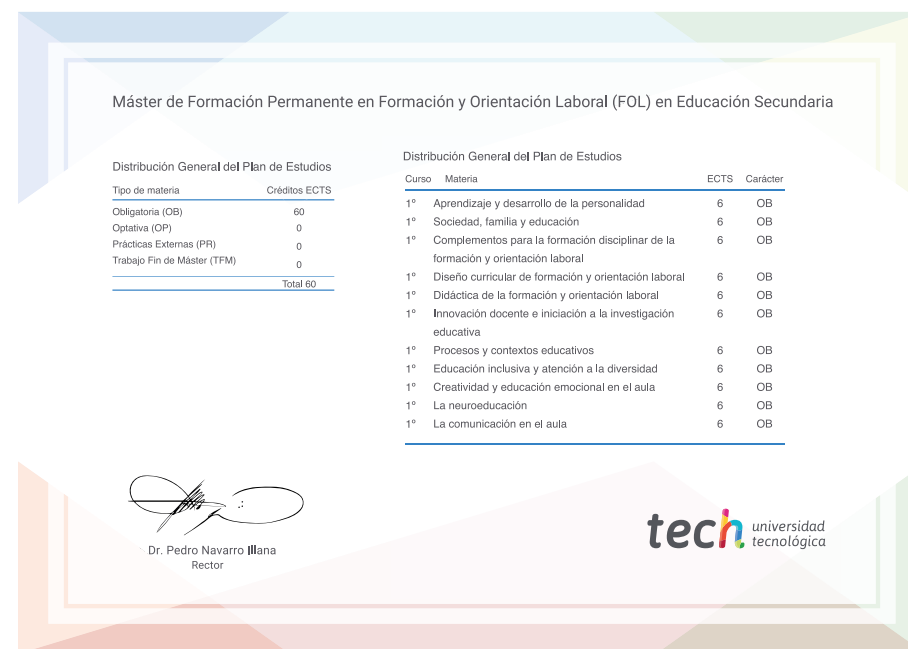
Máster de Formación Permanente en Formación y Orientación Laboral (FOL) en Educación Secundaria

Distribución General del Plan de Estudios

| Tipo de materia | Créditos ECTS |
|---|---|
| Obligatoria (OB) | 60 |
| Optativa (OP) | 0 |
| Prácticas Externas (PR) | 0 |
| Trabajo Fin de Máster (TFM) | 0 |
| | Total 60 |

Distribución General del Plan de Estudios

| Curso | Materia | ECTS | Carácter |
|---|---|---|---|
| 1º | Aprendizaje y desarrollo de la personalidad | 6 | OB |
| 1º | Sociedad, familia y educación | 6 | OB |
| 1º | Complementos para la formación disciplinar de la formación y orientación laboral | 6 | OB |
| 1º | Diseño curricular de formación y orientación laboral | 6 | OB |
| 1º | Didáctica de la formación y orientación laboral | 6 | OB |
| 1º | Innovación docente e iniciación a la investigación educativa | 6 | OB |
| 1º | Procesos y contextos educativos | 6 | OB |
| 1º | Educación inclusiva y atención a la diversidad | 6 | OB |
| 1º | Creatividad y educación emocional en el aula | 6 | OB |
| 1º | La neuroeducación | 6 | OB |
| 1º | La comunicación en el aula | 6 | OB |

Dr. Pedro Navarro Illana
Rector

tech universidad tecnológica